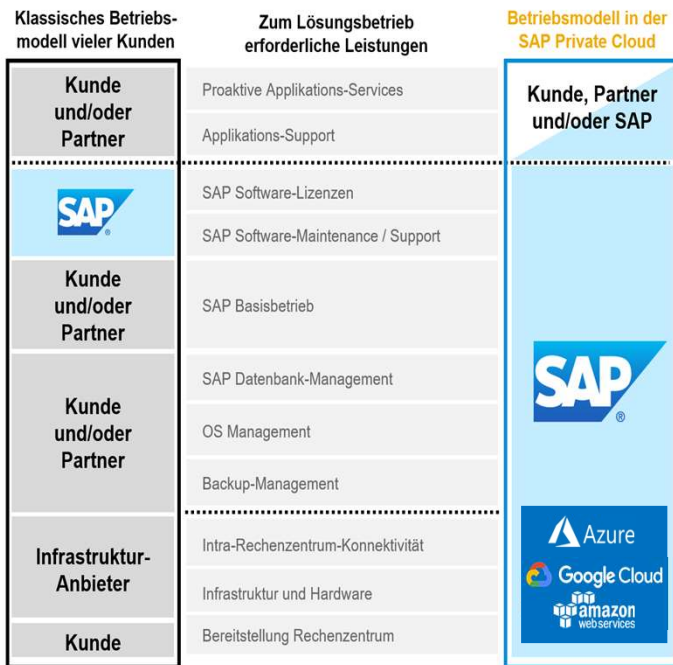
Klassisches Betriebsmodell vieler Kunden

Zum Lösungsbetrieb erforderliche Leistungen

Betriebsmodell in der SAP Private Cloud

Kunde und/oder Partner

Proaktive Applikations-Services

Applikations-Support

Kunde, Partner und/oder SAP

SAP

SAP Software-Lizenzen

SAP Software-Maintenance / Support

Kunde und/oder Partner

SAP Basisbetrieb

SAP Datenbank-Management

Kunde und/oder Partner

OS Management

Backup-Management

SAP

Infrastruktur-Anbieter

Intra-Rechenzentrum-Konnektivität

Infrastruktur und Hardware

Kunde

Bereitstellung Rechenzentrum

Azure

Google Cloud

amazon web services